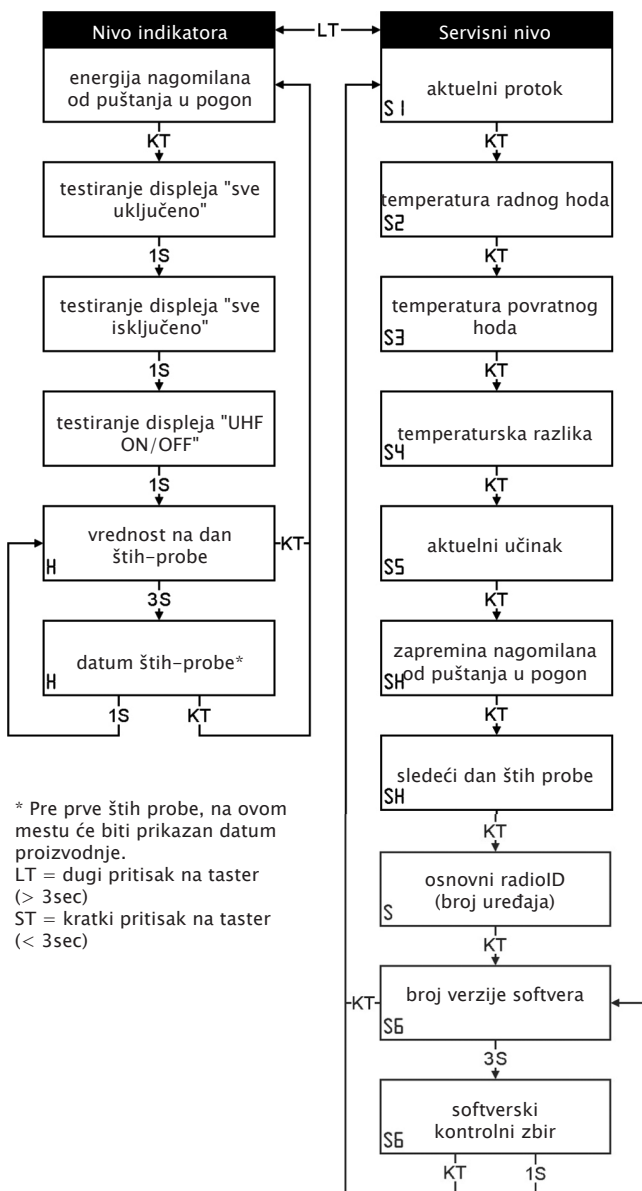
Nivo indikatora

LT

Servisni nivo

energija nagomilana od puštanja u pogon

KT

testiranje displeja "sve uključeno"

1S

testiranje displeja "sve isključeno"

1S

testiranje displeja "UHF ON/OFF"

1S

vrednost na dan štih-probe

H

KT

3S

datum štih-probe*

H

1S

KT

aktuelni protok

S1

KT

temperatura radnog hoda

S2

KT

temperatura povratnog hoda

S3

KT

temperaturska razlika

S4

KT

aktuelni učinak

S5

KT

zapremina nagomilana od puštanja u pogon

SH

KT

sledeći dan štih probe

SH

KT

osnovni radioID (broj uređaja)

S

KT

KT

broj verzije softvera

S6

3S

softverski kontrolni zbir

S6

KT

1S

* Pre prve štih probe, na ovom mestu će biti prikazan datum proizvodnje.
LT = dugi pritisak na taster (> 3sec)
ST = kratki pritisak na taster (< 3sec)